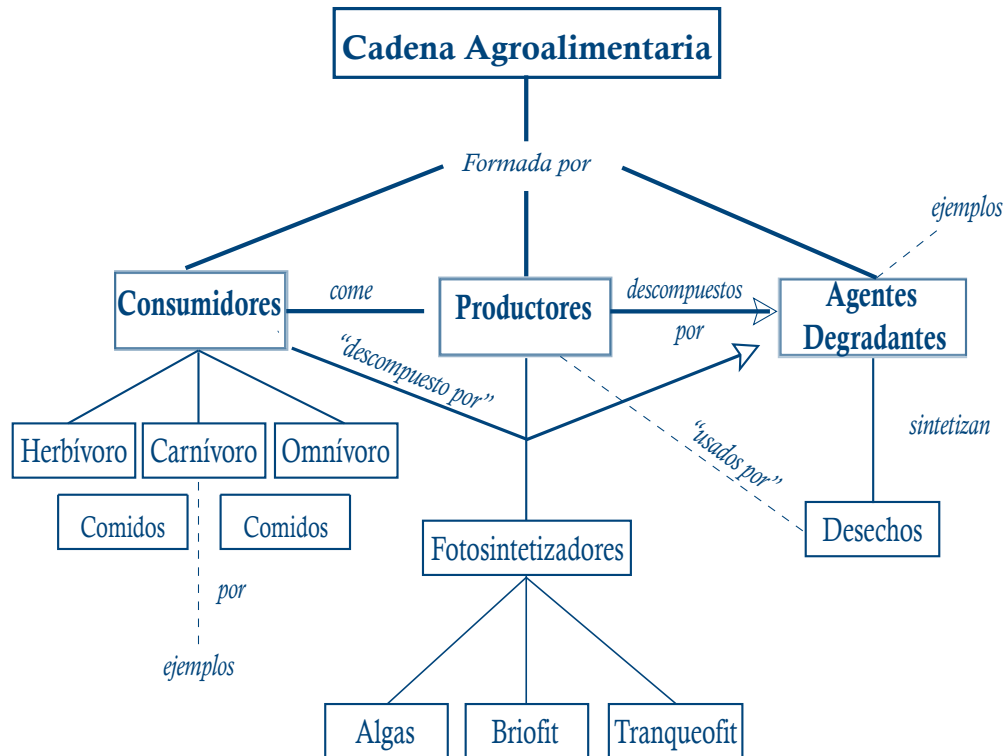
Cadena Agroalimentaria

Formada por

ejemplos

Consumidores

come

Productores

descompuestos por

Agentes Degradantes

“descompuesto por”

“usados por”

sintetizan

Herbívoro

Carnívoro

Omnívoro

Comidos

Comidos

por

ejemplos

Fotosintetizadores

Desechos

Algas

Briofit

Tranqueofit